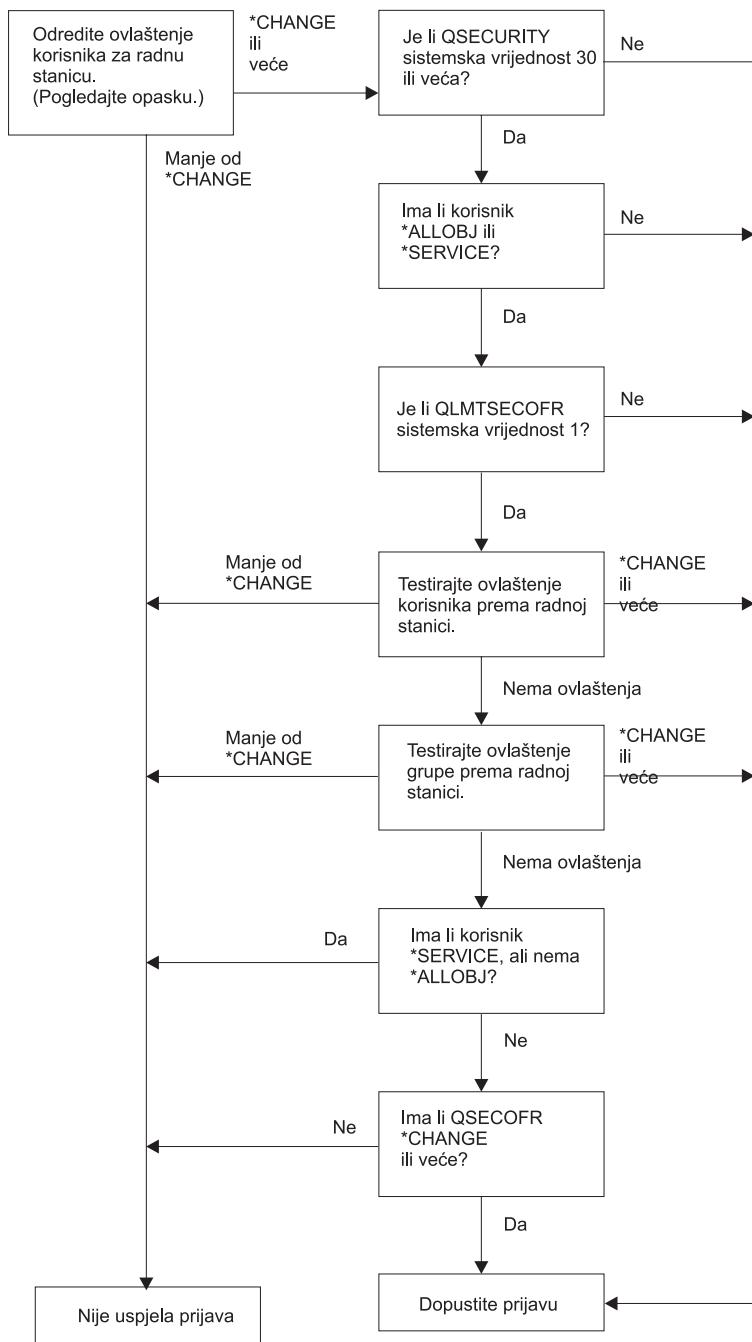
Odredite ovlaštenje korisnika za radnu stanicu. (Pogledajte opasku.)

*CHANGE ili veće

Je li QSECURITY sistemska vrijednost 30 ili veća?

Ne

Manje od *CHANGE

Da

Ima li korisnik *ALLOBJ ili *SERVICE?

Ne

Da

Je li QLMTSECOFR sistemska vrijednost 1?

Ne

Da

Manje od *CHANGE

Testirajte ovlaštenje korisnika prema radnoj stanici.

*CHANGE ili veće

Nema ovlaštenja

Manje od *CHANGE

Testirajte ovlaštenje grupe prema radnoj stanici.

*CHANGE ili veće

Nema ovlaštenja

Da

Ima li korisnik *SERVICE, ali nema *ALLOBJ?

Ne

Ne

Ima li QSECOFR *CHANGE ili veće?

Da

Nije uspjela prijava

Dopustite prijavu